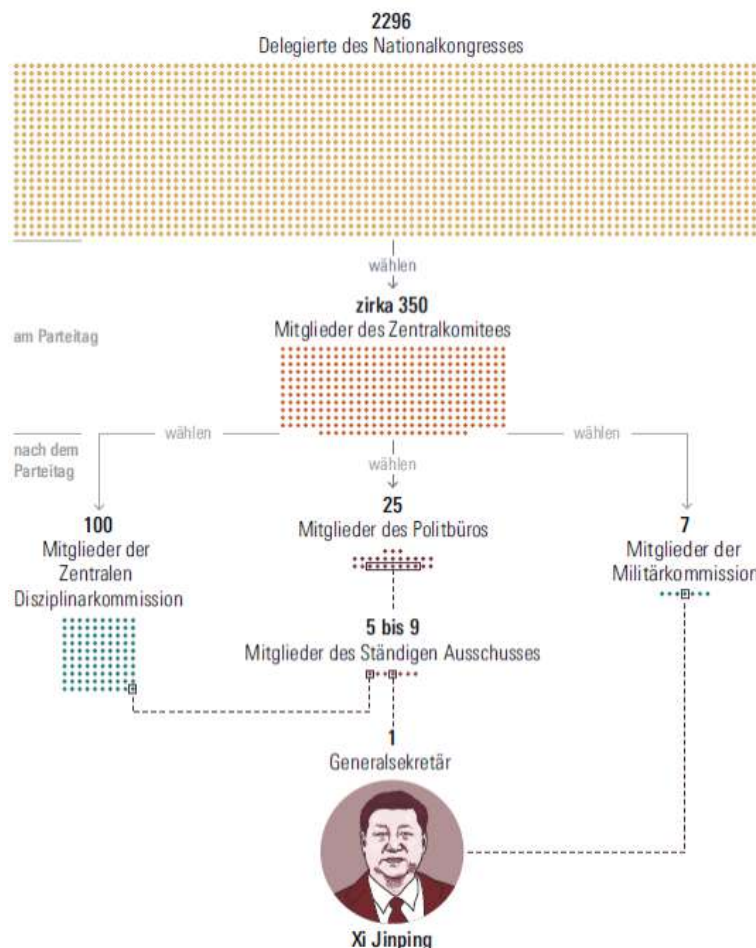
2296
Delegierte des Nationalkongresses

wählen

am Parteitag

zirka 350
Mitglieder des Zentralkomitees

nach dem Parteitag

wählen

wählen

wählen

100
Mitglieder der Zentralen Disziplinarkommission

25
Mitglieder des Politbüros

7
Mitglieder der Militärkommission

5 bis 9
Mitglieder des Ständigen Ausschusses

1
Generalsekretär

Xi Jinping